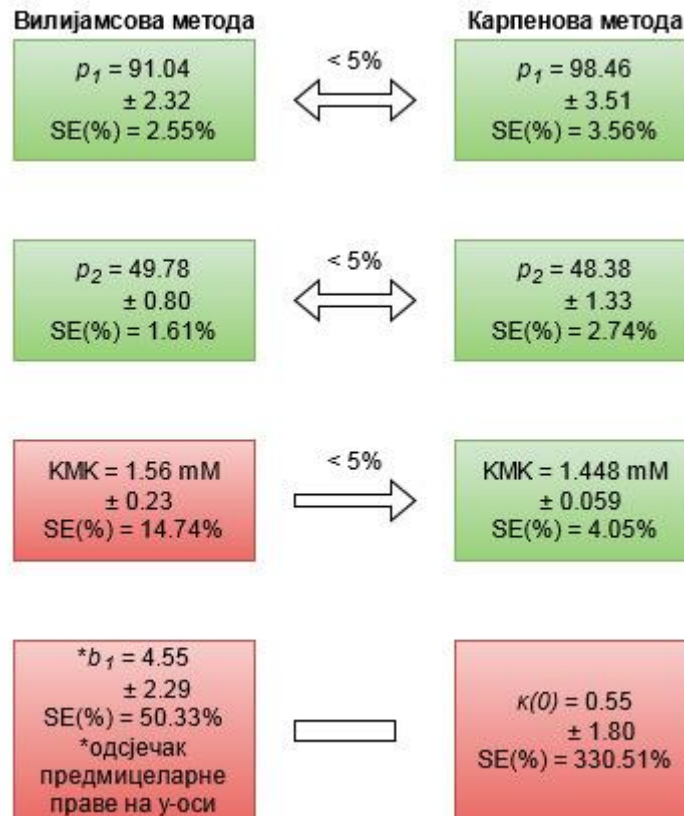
Вилијамсова метода

$p_1$ = 91.04
± 2.32
SE(%) = 2.55%

< 5%

Карпенова метода

$p_1$ = 98.46
± 3.51
SE(%) = 3.56%

$p_2$ = 49.78
± 0.80
SE(%) = 1.61%

< 5%

$p_2$ = 48.38
± 1.33
SE(%) = 2.74%

KMK = 1.56 mM
± 0.23
SE(%) = 14.74%

< 5%

KMK = 1.448 mM
± 0.059
SE(%) = 4.05%

*$b_1$ = 4.55
± 2.29
SE(%) = 50.33%
*одсјечак предмицеларне праве на у-оси

$\kappa(0)$ = 0.55
± 1.80
SE(%) = 330.51%